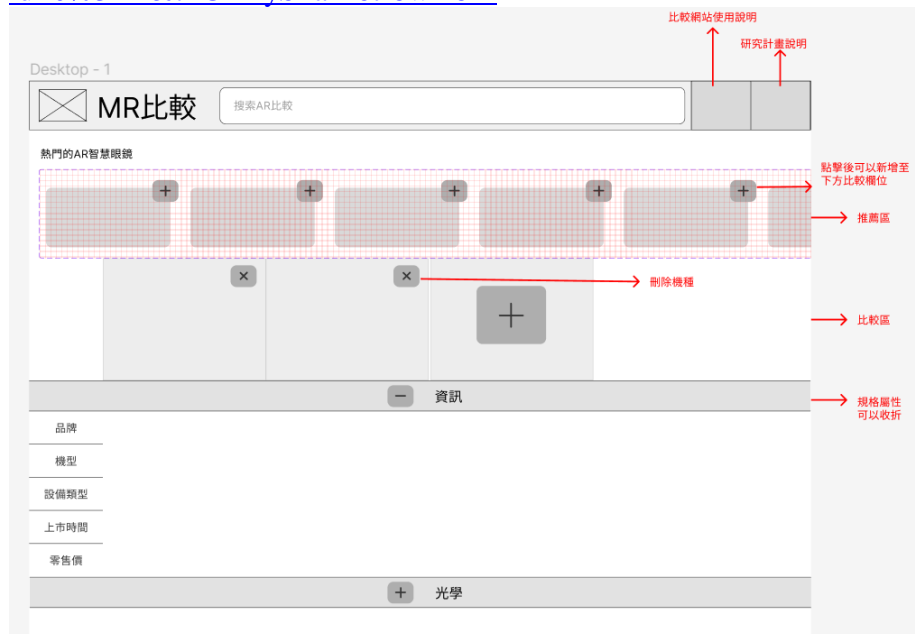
比較網站使用說明

研究計畫說明

Desktop - 1

MR比較

搜索AR比較

熱門的AR智慧眼鏡

+ + + + +

點擊後可以新增至下方比較欄位

推薦區

× ×

刪除機種

+

比較區

− 資訊

規格屬性可以收折

品牌

機型

設備類型

上市時間

零售價

+ 光學